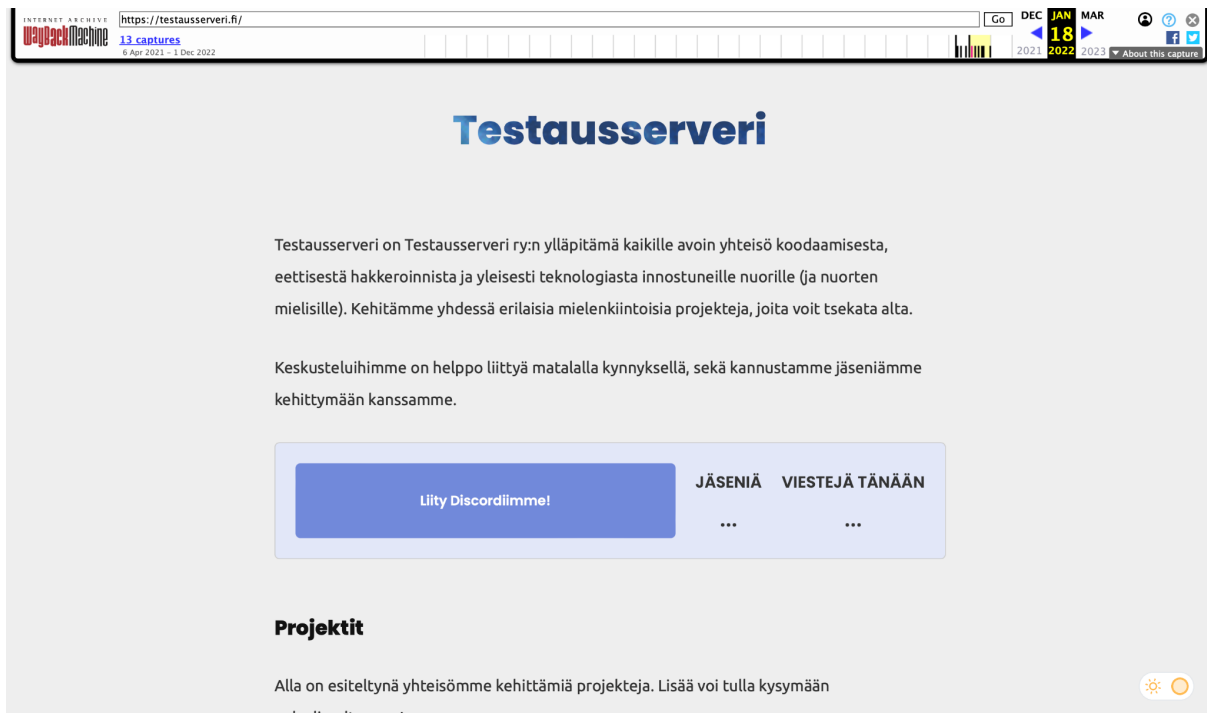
INTERNET ARCHIVE
WaybackMachine
https://testausserveri.fi/
Go
13 captures
6 Apr 2021 - 1 Dec 2022
DEC JAN MAR
18
2021 2022 2023
About this capture

Testausserveri

Testausserveri on Testausserveri ry:n ylläpitämä kaikille avoin yhteisö koodaamisesta, eettisestä hakkeroinnista ja yleisesti teknologiasta innostuneille nuorille (ja nuorten mielisille). Kehitämme yhdessä erilaisia mielenkiintoisia projekteja, joita voit tsekata alta.

Keskusteluihimme on helppo liittyä matalalla kynnyksellä, sekä kannustamme jäseniämme kehittymään kanssamme.

Liity Discordiimme!

JÄSENIÄ
...

VIESTEJÄ TÄNÄÄN
...

Projektit

Alla on esiteltynä yhteisömme kehittämiä projekteja. Lisää voi tulla kysymään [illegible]